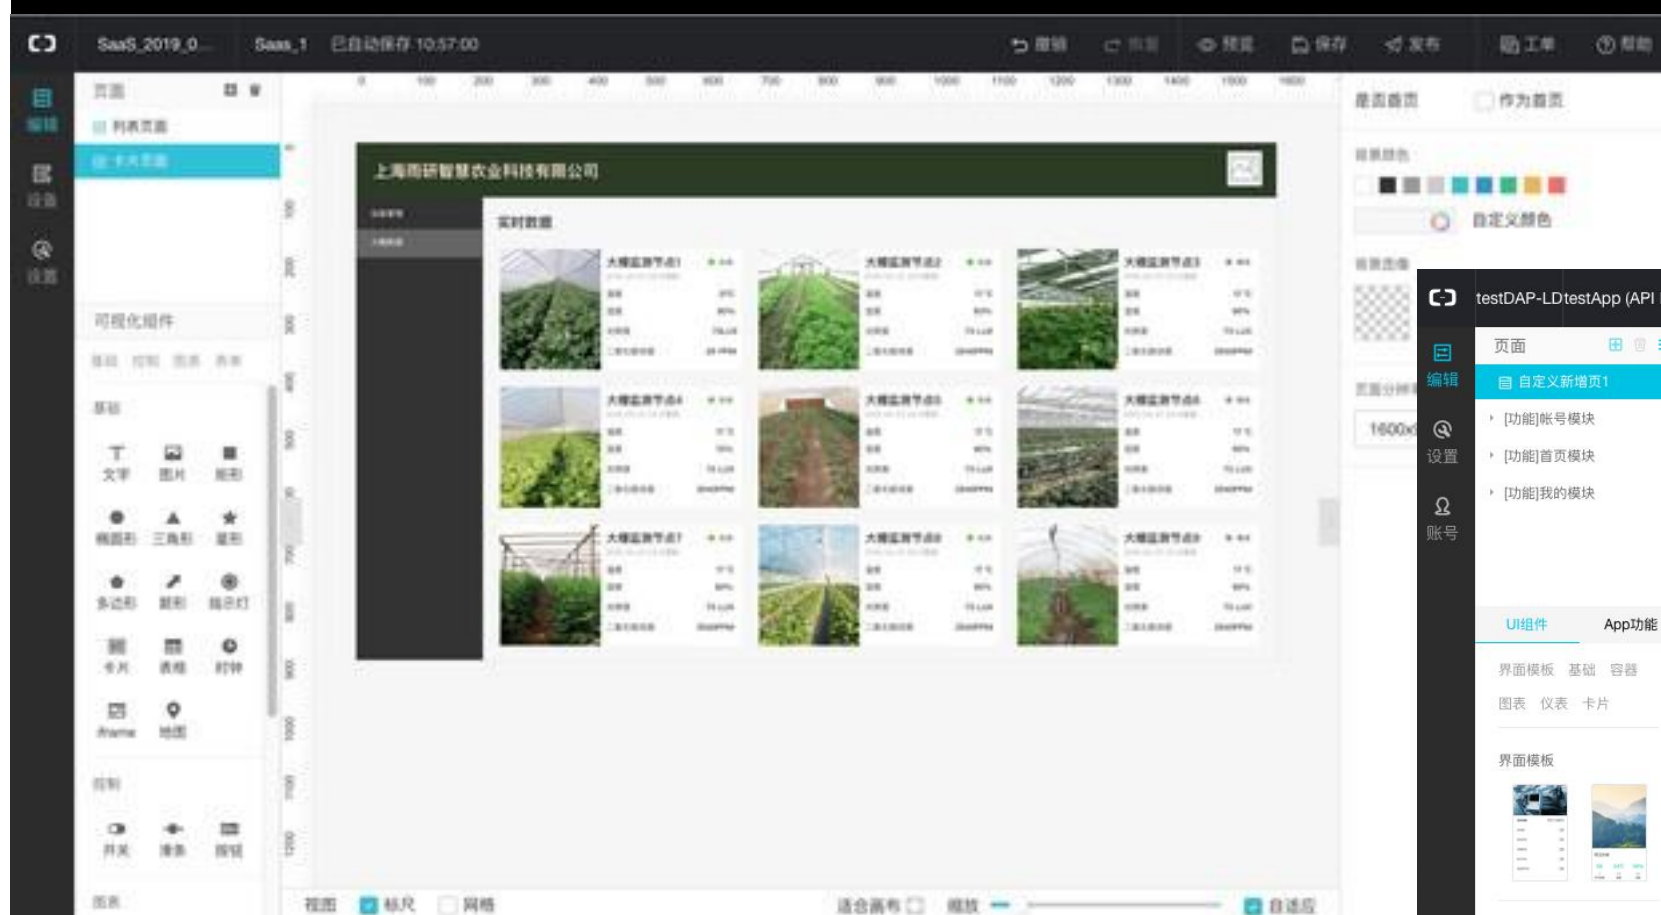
SaaS_2019_0... Saas_1 已自动保存 10:57:00

撤销 预览 保存 发布 工单 帮助

编辑
设备
设置

页面
列表页面
卡片页面

可视化组件

基础

文字 图片 矩形
椭圆形 三角形 星形
多边形 箭形 指示灯
卡片 表格 时钟
iframe 地图

控制

开关 滑条 按钮

0 100 200 300 400 500 600 700 800 900 1000 1100 1200 1300 1400 1500 1600

上海雨研智慧农业科技有限公司

实时数据

大棚监测节点1
大棚监测节点2
大棚监测节点3
大棚监测节点4
大棚监测节点5
大棚监测节点6
大棚监测节点7
大棚监测节点8
大棚监测节点9

视图 标尺 网格 适合画布 缩放 自适应

是否首页 作为首页
背景颜色
自定义颜色
背景图像
页面分辨率
1600x

testDAP-LDtestApp (API

编辑
设置
账号

页面
自定义新增页1
[功能]账号模块
[功能]首页模块
[功能]我的模块

UI组件 App功能

界面模板 基础 容器
图表 仪表 卡片

界面模板